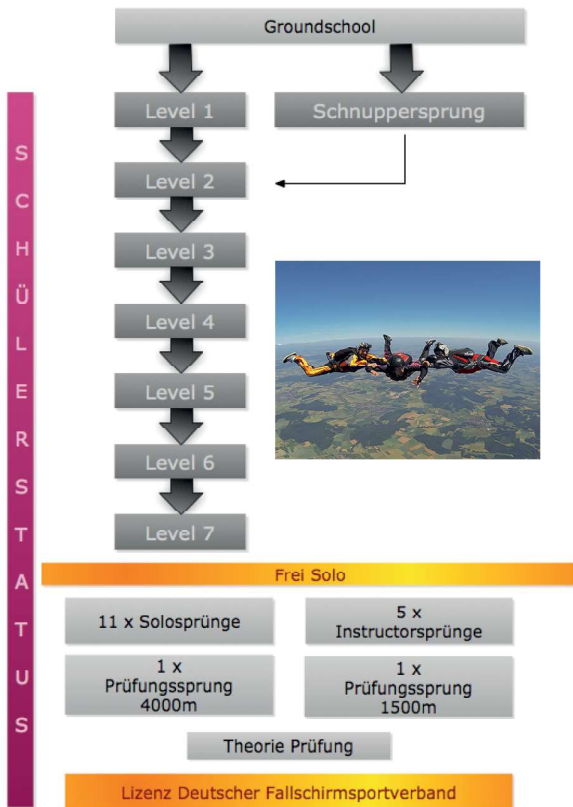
Groundschool

S C H Ü L E R S T A T U S

Level 1

Schnuppersprung

Level 2

Level 3

Level 4

Level 5

Level 6

Level 7

Frei Solo

11 x Solosprünge

5 x Instructorsprünge

1 x Prüfungssprung 4000m

1 x Prüfungssprung 1500m

Theorie Prüfung

Lizenz Deutscher Fallschirmsportverband